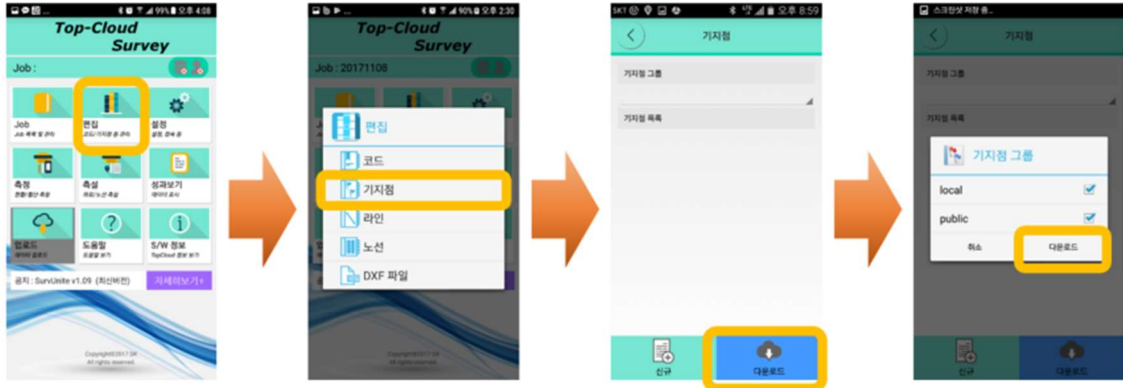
99% 오후 4:08

Top-Cloud Survey

Job :

Job
Job 목록 및 관리

편집
코드/기지점 등 관리

설정
설정, 장비 등

측정

측설

성과보기

업로드

도움말

S/W 정보

공지 : SurvUnite v1.09 (최신버전)

자세히보기+

Copyright©2017 SK
All rights reserved.

90% 오후 2:30

Top-Cloud Survey

Job : 20171108

편집

코드

기지점

라인

노선

DXF 파일

SKT 오후 8:59

기지점

기지점 그룹

기지점 목록

신규

다운로드

스크린샷 저장 중...

기지점

기지점 그룹

기지점 목록

기지점 그룹

local

public

취소

다운로드

신규

다운로드